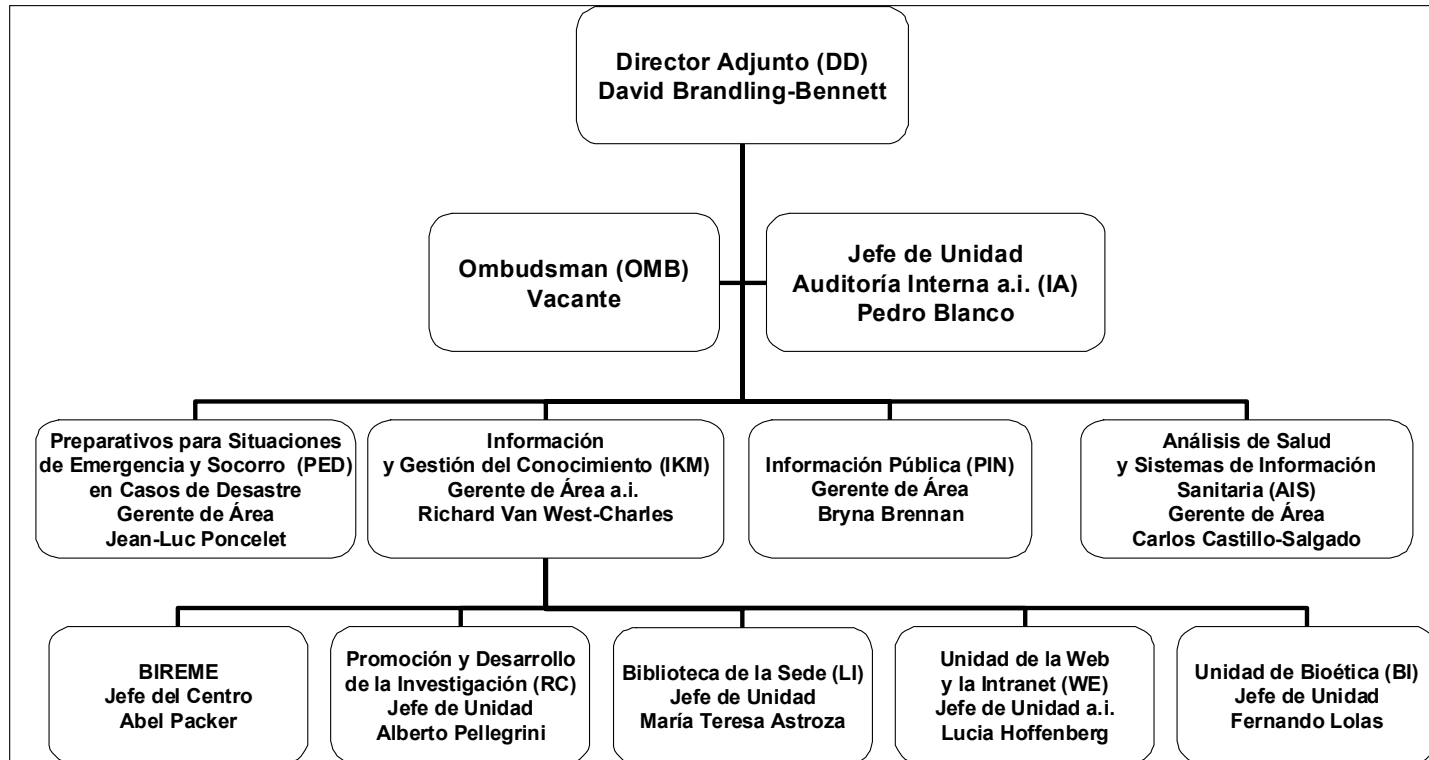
Director Adjunto (DD)
David Brandling-Bennett

Ombudsman (OMB)
Vacante

Jefe de Unidad
Auditoría Interna a.i. (IA)
Pedro Blanco

Preparativos para Situaciones de Emergencia y Socorro (PED) en Casos de Desastre
Gerente de Área
Jean-Luc Poncelet

Información y Gestión del Conocimiento (IKM)
Gerente de Área a.i.
Richard Van West-Charles

Información Pública (PIN)
Gerente de Área
Bryna Brennan

Análisis de Salud y Sistemas de Información Sanitaria (AIS)
Gerente de Área
Carlos Castillo-Salgado

BIREME
Jefe del Centro
Abel Packer

Promoción y Desarrollo de la Investigación (RC)
Jefe de Unidad
Alberto Pellegrini

Biblioteca de la Sede (LI)
Jefe de Unidad
María Teresa Astroza

Unidad de la Web y la Intranet (WE)
Jefe de Unidad a.i.
Lucia Hoffenberg

Unidad de Bioética (BI)
Jefe de Unidad
Fernando Lolas